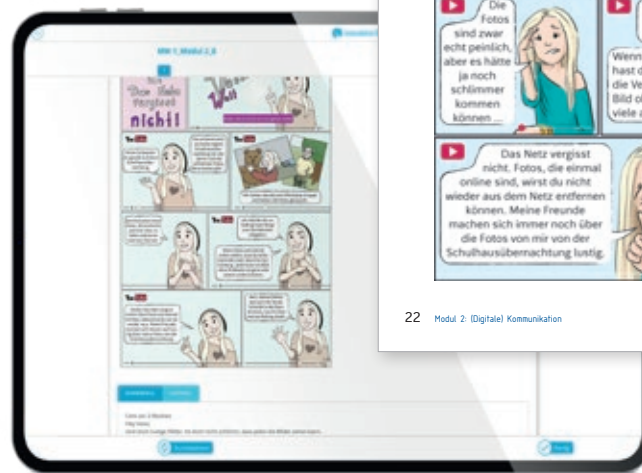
MW 1, Modul 2, 8

Das Netz vergisst nicht!

Die Fotos sind zwar echt peinlich, aber es hätte ja noch schlimmer kommen können ...

Wenn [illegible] hast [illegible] die Ve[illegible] Bild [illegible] viele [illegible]

Das Netz vergisst nicht. Fotos, die einmal online sind, wirst du nicht wieder aus dem Netz entfernen können. Meine Freunde machen sich immer noch über die Fotos von mir von der Schulhausübernachtung lustig.

22 Modul 2: (Digitale) Kommunikation